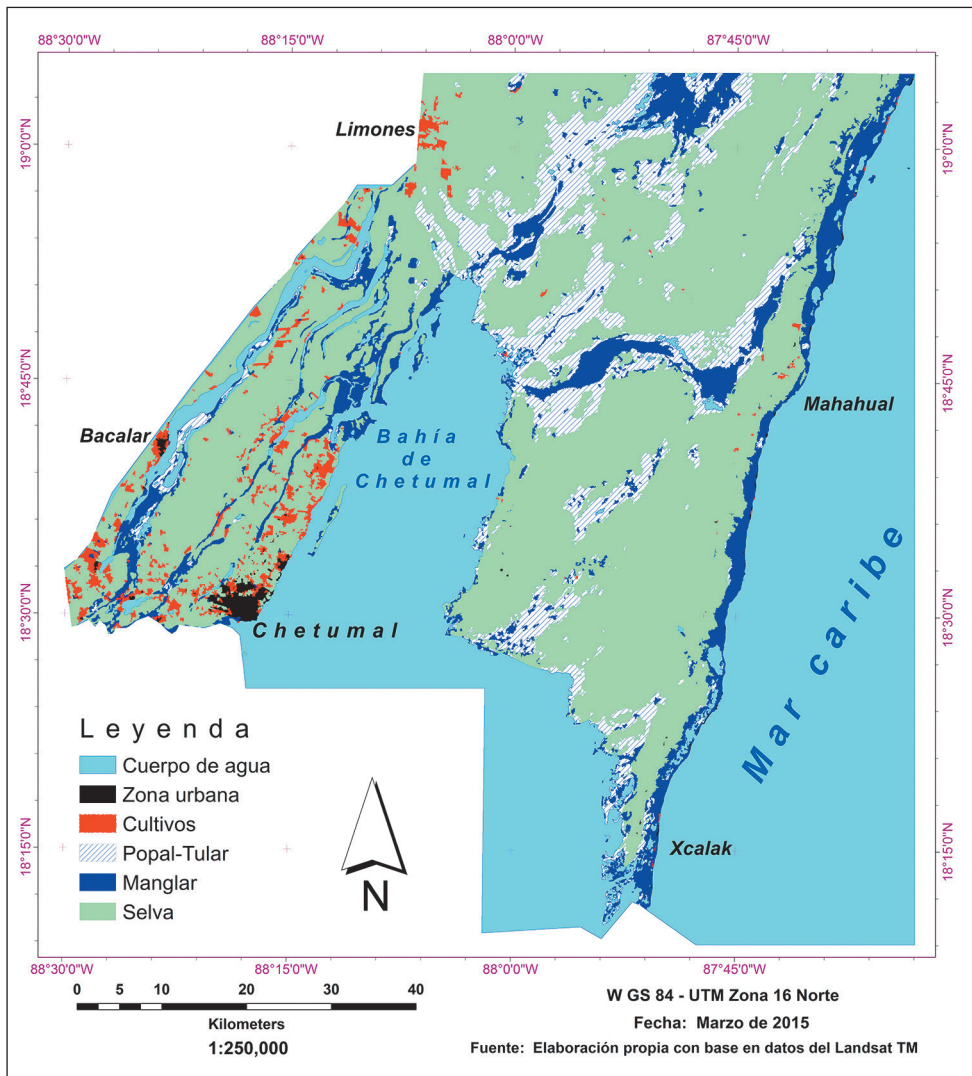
88°30'0"W 88°15'0"W 88°0'0"W 87°45'0"W

19°0'0"N 19°0'0"N

18°45'0"N 18°45'0"N

18°30'0"N 18°30'0"N

18°15'0"N 18°15'0"N

Limones

Bacalar

Bahía de Chetumal

Chetumal

Mahahual

Mar caribe

Xcalak

Leyenda
Cuerpo de agua
Zona urbana
Cultivos
Popal-Tular
Manglar
Selva

N

88°30'0"W 88°15'0"W 88°0'0"W 87°45'0"W

0 5 10 20 30 40
Kilometers
1:250,000

W GS 84 - UTM Zona 16 Norte
Fecha: Marzo de 2015
Fuente: Elaboración propia con base en datos del Landsat TM